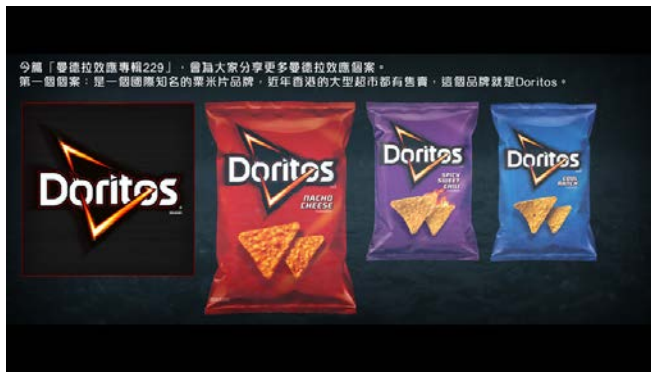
今篇「曼德拉效應專輯229」，會為大家分享更多曼德拉效應個案。
第一個個案：是一個國際知名的粟米片品牌，近年香港的大型超市都有售賣，這個品牌就是Doritos。

Doritos

Doritos
NACHO CHEESE

Doritos
SPICY SWEET CHILI

Doritos
COOL RANCH